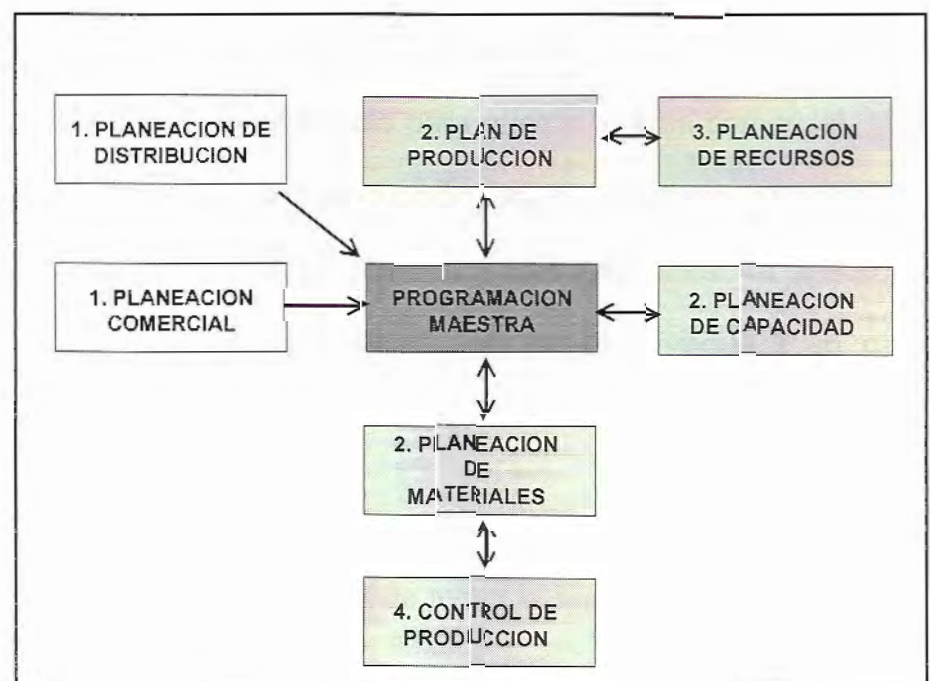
1. PLANEACION DE DISTRIBUCION

2. PLAN DE PRODUCCION

3. PLANEACION DE RECURSOS

1. PLANEACION COMERCIAL

PROGRAMACION MAESTRA

2. PLANEACION DE CAPACIDAD

2. PLANEACION DE MATERIALES

4. CONTROL DE PRODUCCION